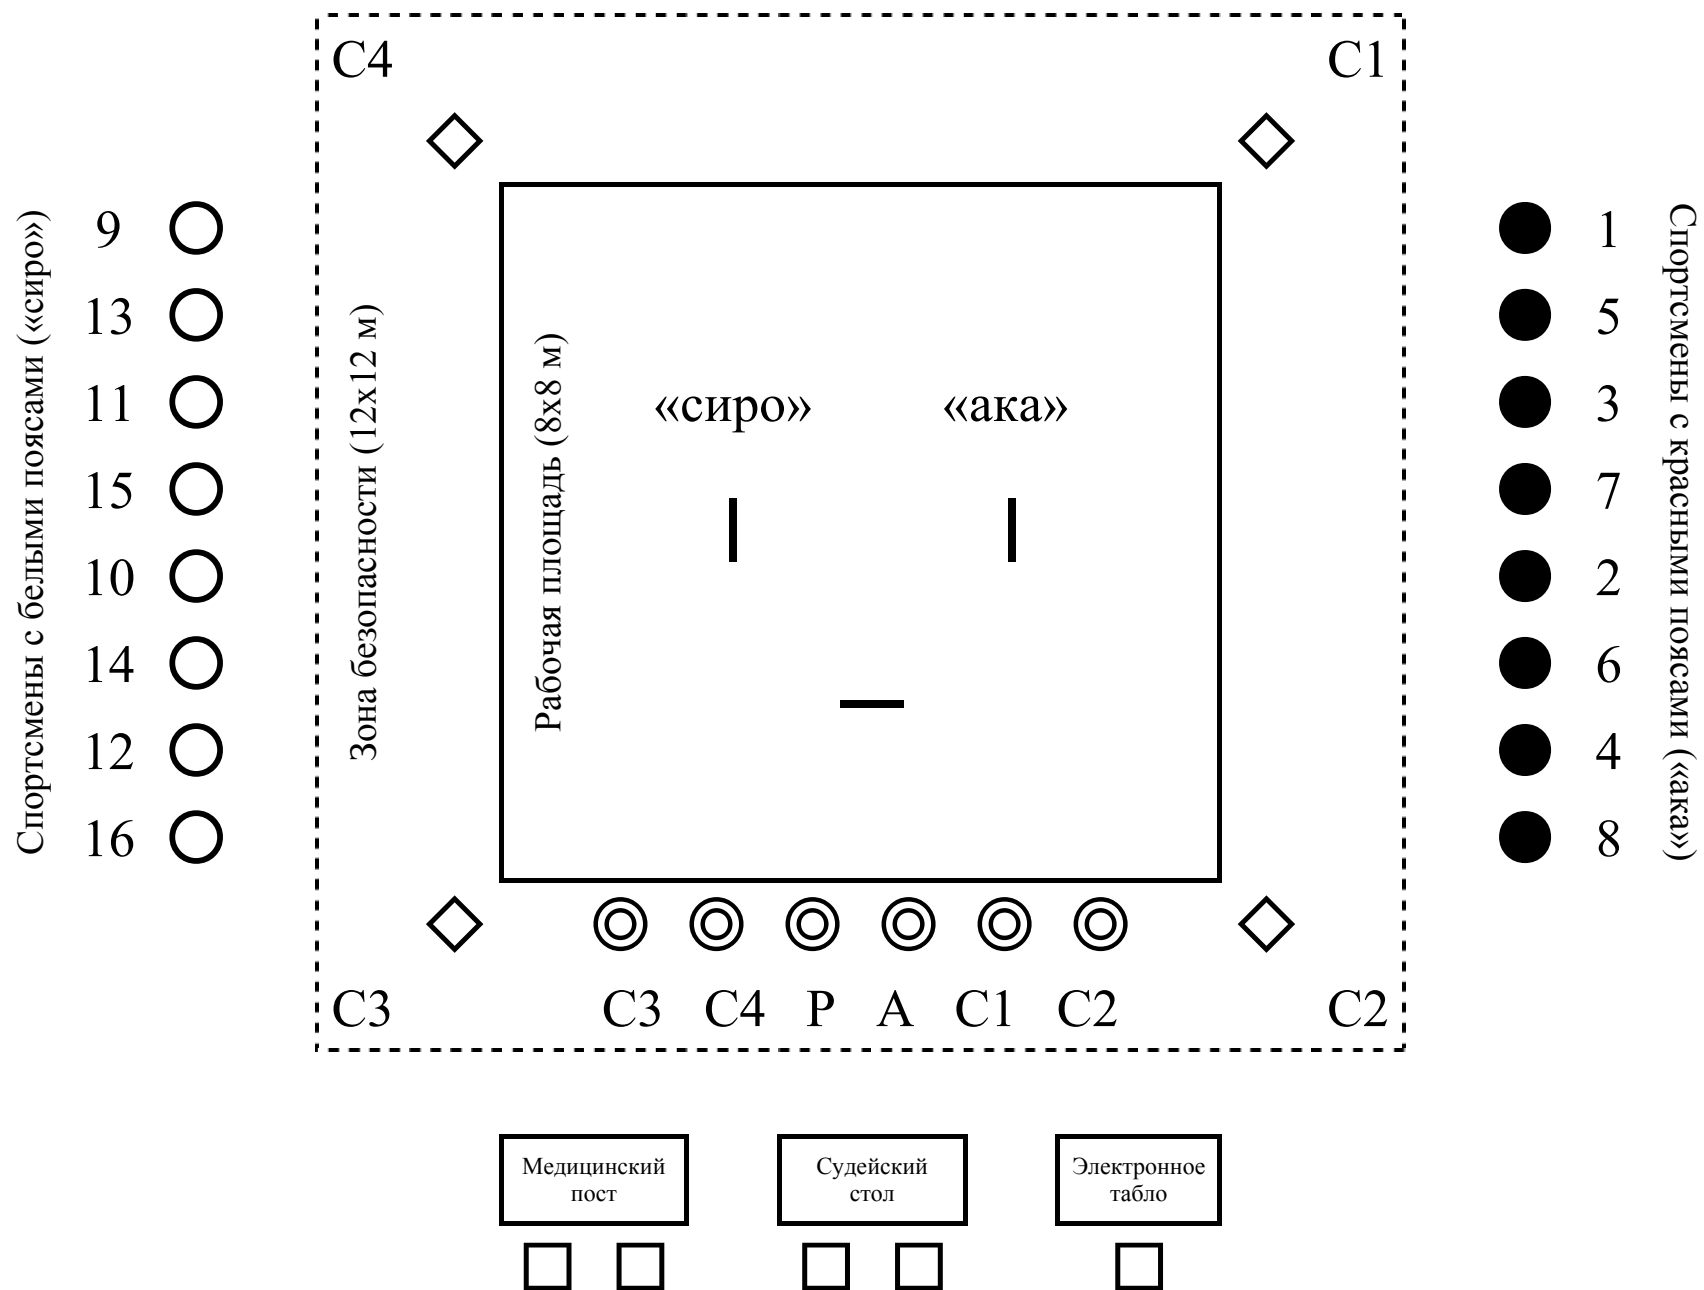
С4

С1

Спортсмены с белыми поясами («сиро»)

9
13
11
15
10
14
12
16

Зона безопасности (12х12 м)

Рабочая площадь (8х8 м)

«сиро»

«ака»

1
5
3
7
2
6
4
8

Спортсмены с красными поясами («ака»)

С3

С3 С4 Р А С1 С2

С2

Медицинский пост

Судейский стол

Электронное табло